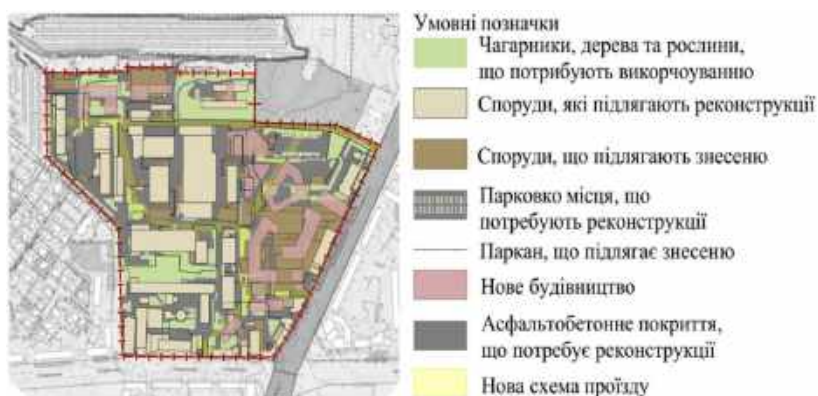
Умовні позначки

Чагарники, дерева та рослини, що потрибують викорчуванню

Споруди, які підлягають реконструкції

Споруди, що підлягають знесеню

Парковко місця, що потребують реконструкції

Паркан, що підлягає знесеню

Нове будівництво

Асфальтобетонне покриття, що потребує реконструкції

Нова схема проїзду